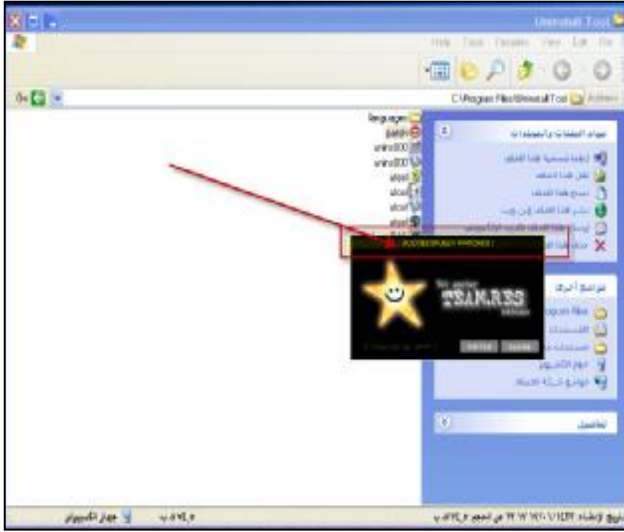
Uninstall Tool

Help Tools Favorites View Edit File

Go

C:\Program Files\Uninstall Tool

Address

languages

patch

unins000

unins000

مهام الملفات والمجلدات

إعادة تسمية هذا الملف

نقل هذا الملف

نسخ هذا الملف

نشر هذا الملف إلى ويب

حذف هذا الملف

SUCCESSFULLY PATCHED !

TEAM.RBS

مواضع أخرى

جهاز الكمبيوتر

مواضع شبكة الاتصال

تفاصيل

جهاز الكمبيوتر